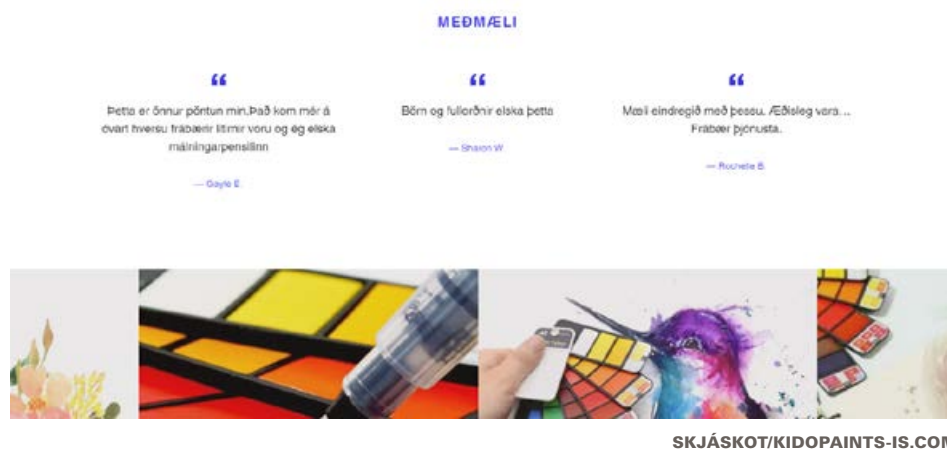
MEÐMÆLI

“

Þetta er önnur pöntun mín.Það kom mér á óvart hversu frábærir litirnir voru og ég elska málningarpensilinn

— Gayle E.

“

Börn og fullorðnir elska þetta

— Sharon W.

“

Mæli eindregið með þessu. Æðisleg vara... Frábær þjónusta.

— Rochelle B.

SKJÁSKOT/KIDOPAINTS-IS.COM